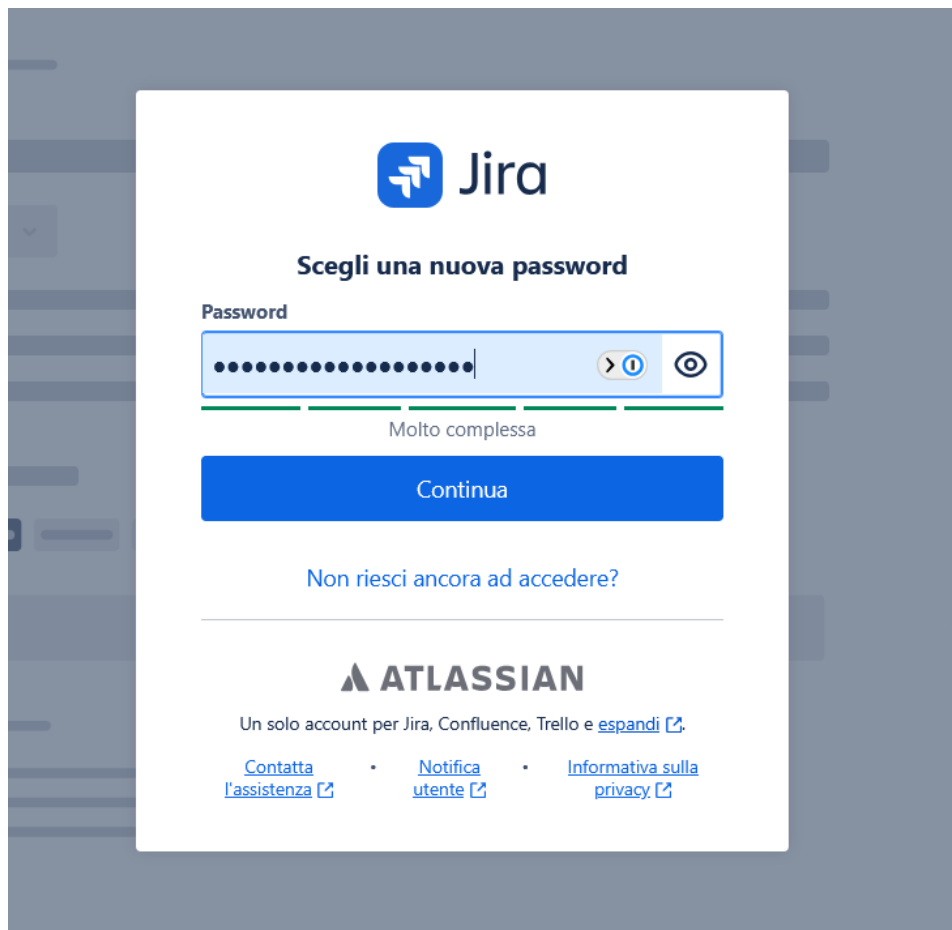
Jira

Scegli una nuova password

Password

•••••••••••••••••••

Molto complessa

Continua

Non riesci ancora ad accedere?

ATLASSIAN

Un solo account per Jira, Confluence, Trello e espandi.

Contatta l'assistenza • Notifica utente • Informativa sulla privacy